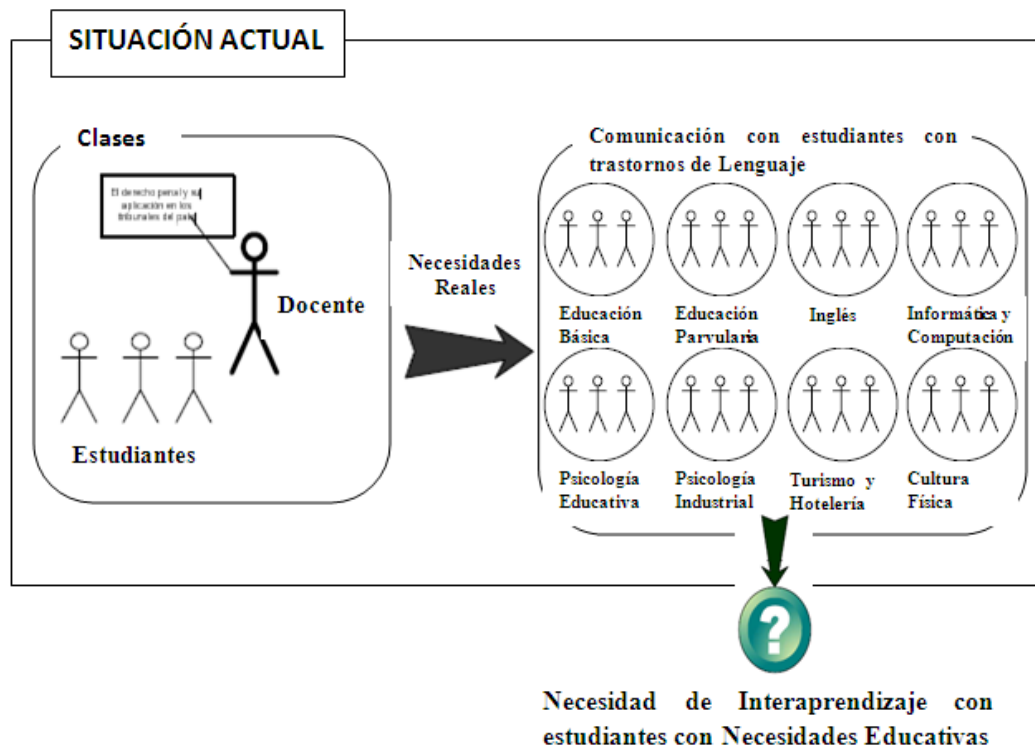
SITUACIÓN ACTUAL

Clases

El derecho penal y su aplicación en los tribunales del país

Docente

Estudiantes

Necesidades Reales

Comunicación con estudiantes con trastornos de Lenguaje

Educación Básica

Educación Parvularia

Inglés

Informática y Computación

Psicología Educativa

Psicología Industrial

Turismo y Hotelería

Cultura Física

?

Necesidad de Interaprendizaje con estudiantes con Necesidades Educativas